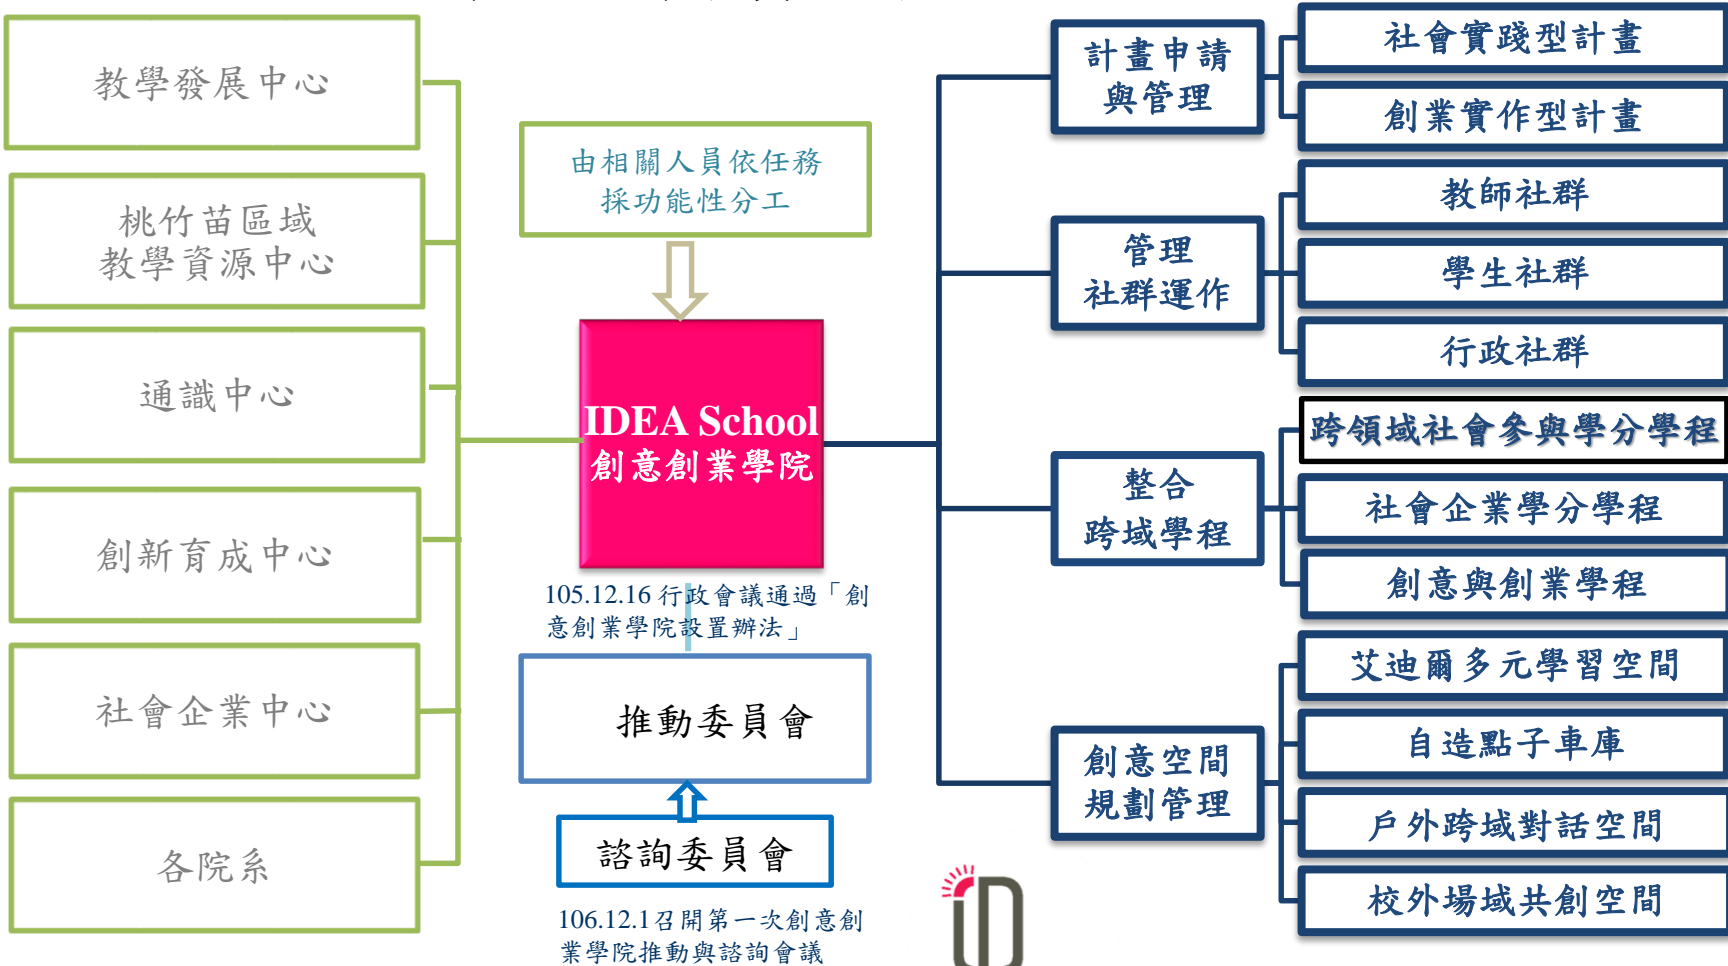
教學發展中心

桃竹苗區域教學資源中心

通識中心

創新育成中心

社會企業中心

各院系

由相關人員依任務採功能性分工

IDEA School
創意創業學院

105.12.16 行政會議通過「創意創業學院設置辦法」

推動委員會

諮詢委員會

106.12.1 召開第一次創意創業學院推動與諮詢會議

計畫申請與管理

管理社群運作

整合跨域學程

創意空間規劃管理

社會實踐型計畫

創業實作型計畫

教師社群

學生社群

行政社群

跨領域社會參與學分學程

社會企業學分學程

創意與創業學程

艾迪爾多元學習空間

自造點子車庫

戶外跨域對話空間

校外場域共創空間